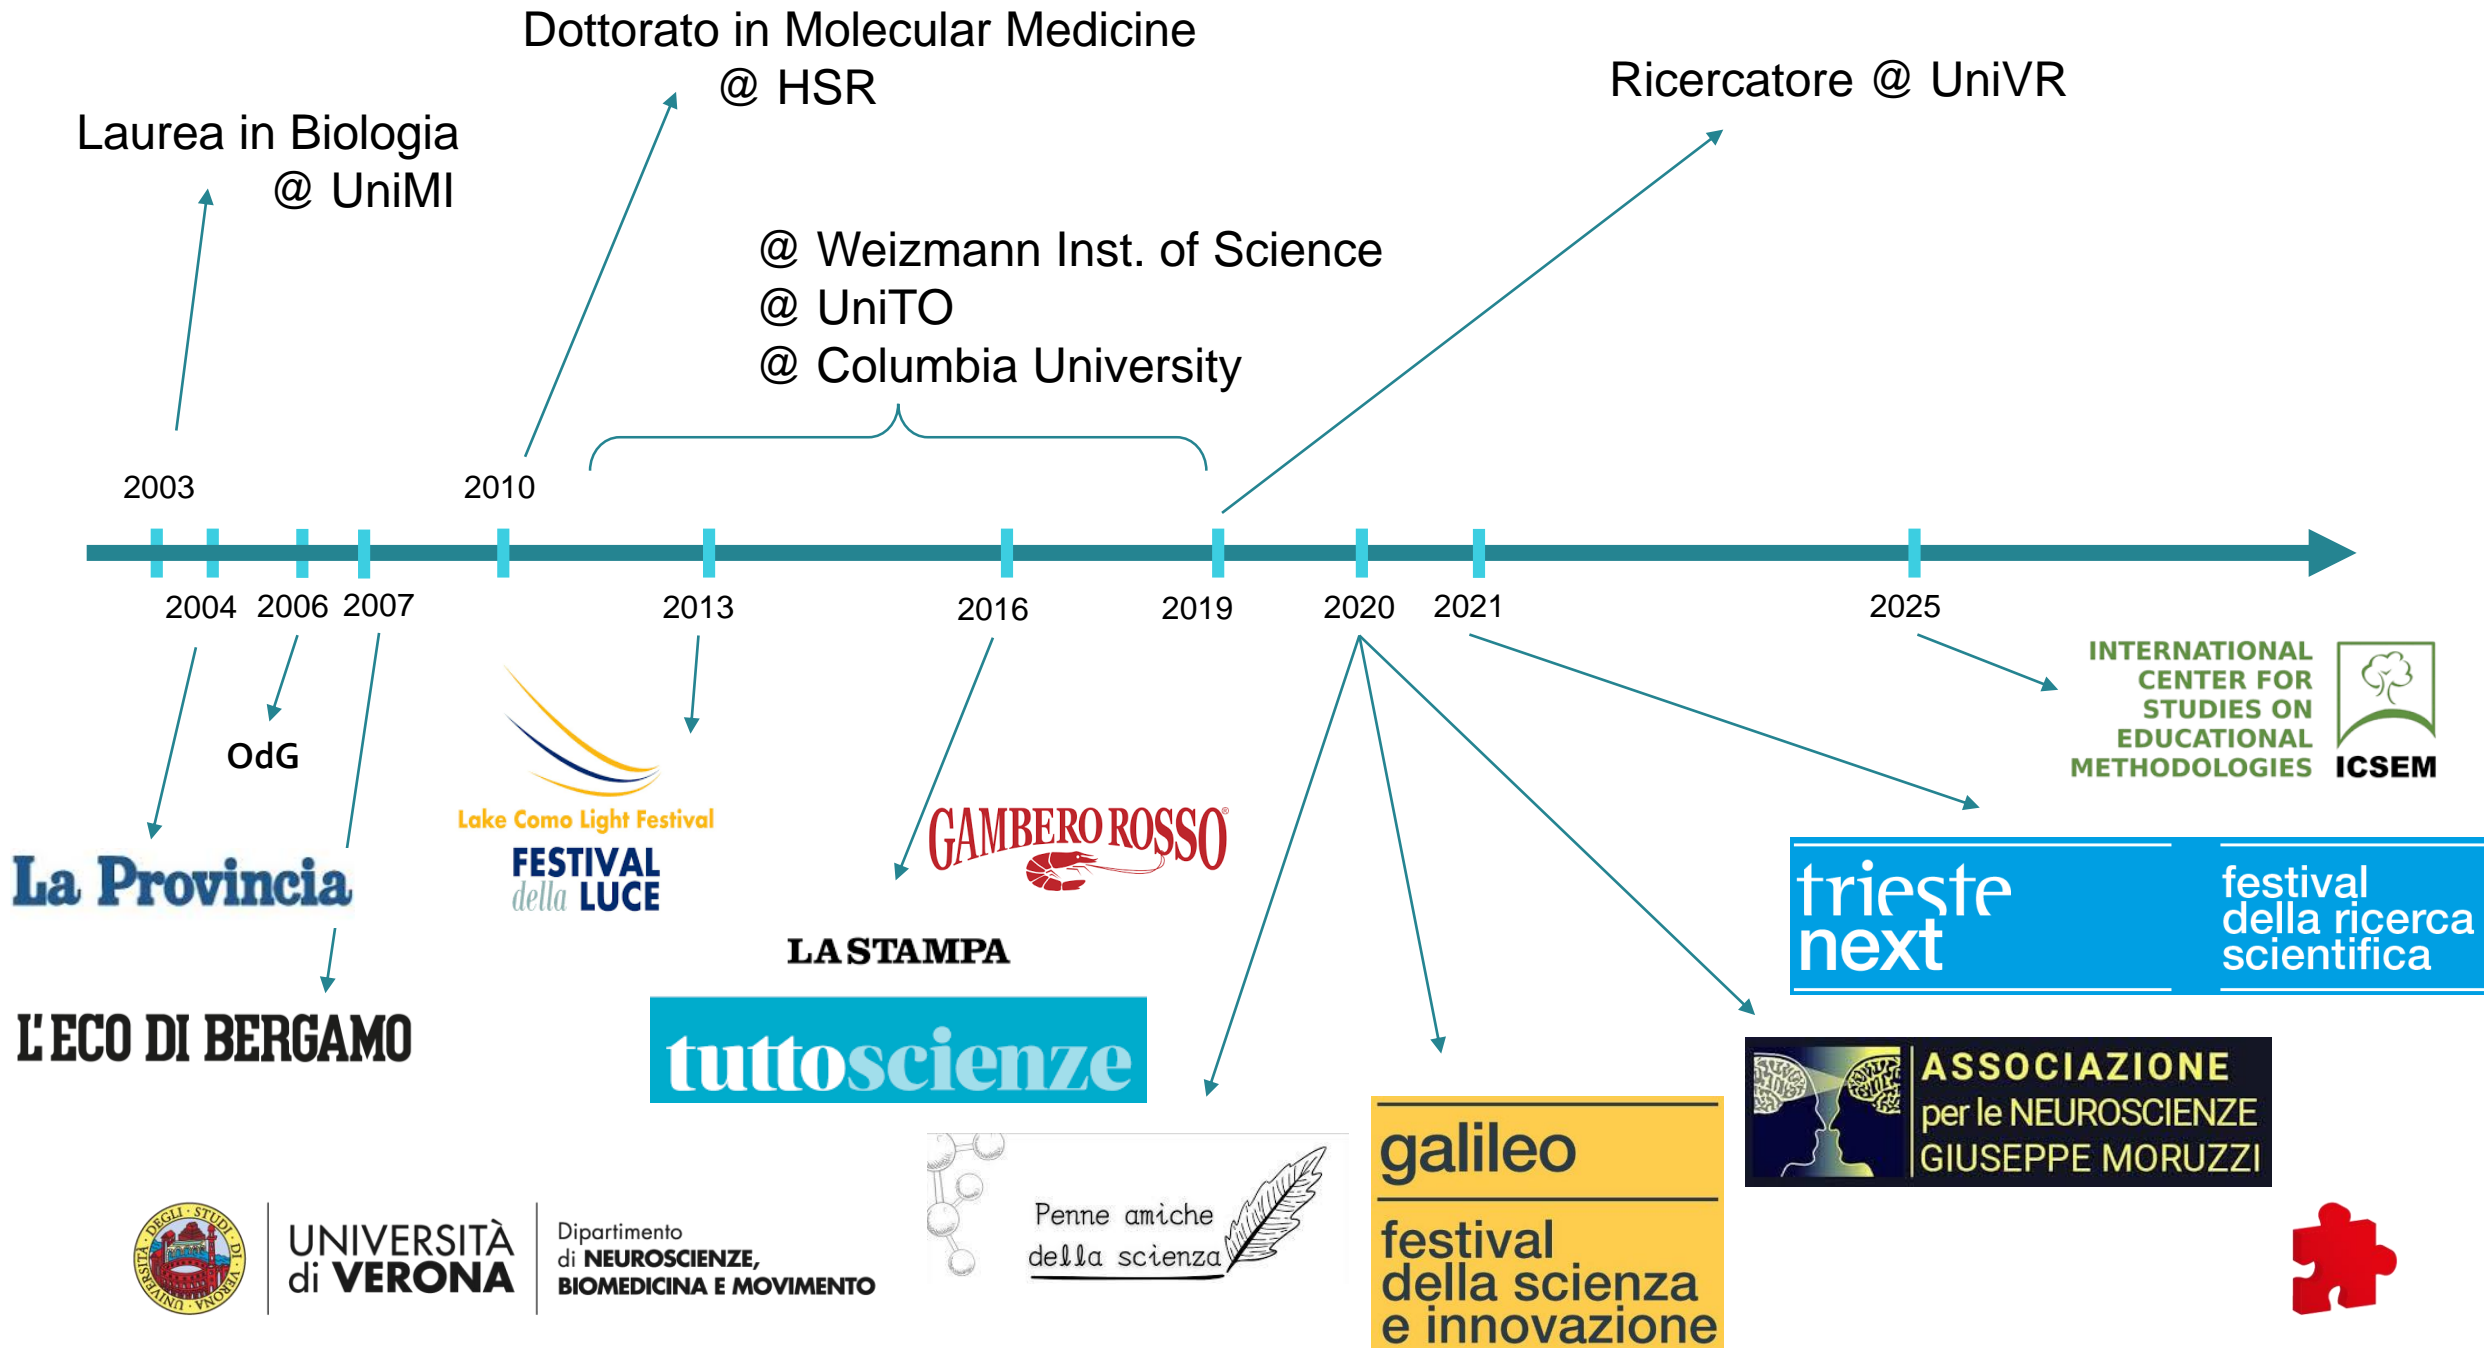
Dottorato in Molecular Medicine
@ HSR

Ricercatore @ UniVR

Laurea in Biologia
@ UniMI

@ Weizmann Inst. of Science
@ UniTO
@ Columbia University

2003
2010
2004 2006 2007
2013
2016
2019
2020
2021
2025

INTERNATIONAL CENTER FOR STUDIES ON EDUCATIONAL METHODOLOGIES ICSEM

OdG

Lake Como Light Festival
FESTIVAL della LUCE

GAMBERO ROSSO

La Provincia

LA STAMPA

trieste next

festival della ricerca scientifica

L'ECO DI BERGAMO

tuttoscienze

ASSOCIAZIONE per le NEUROSCIENZE GIUSEPPE MORUZZI

galileo
festival della scienza e innovazione

Penne amiche della scienza

UNIVERSITÀ di VERONA
Dipartimento di NEUROSCIENZE, BIOMEDICINA E MOVIMENTO